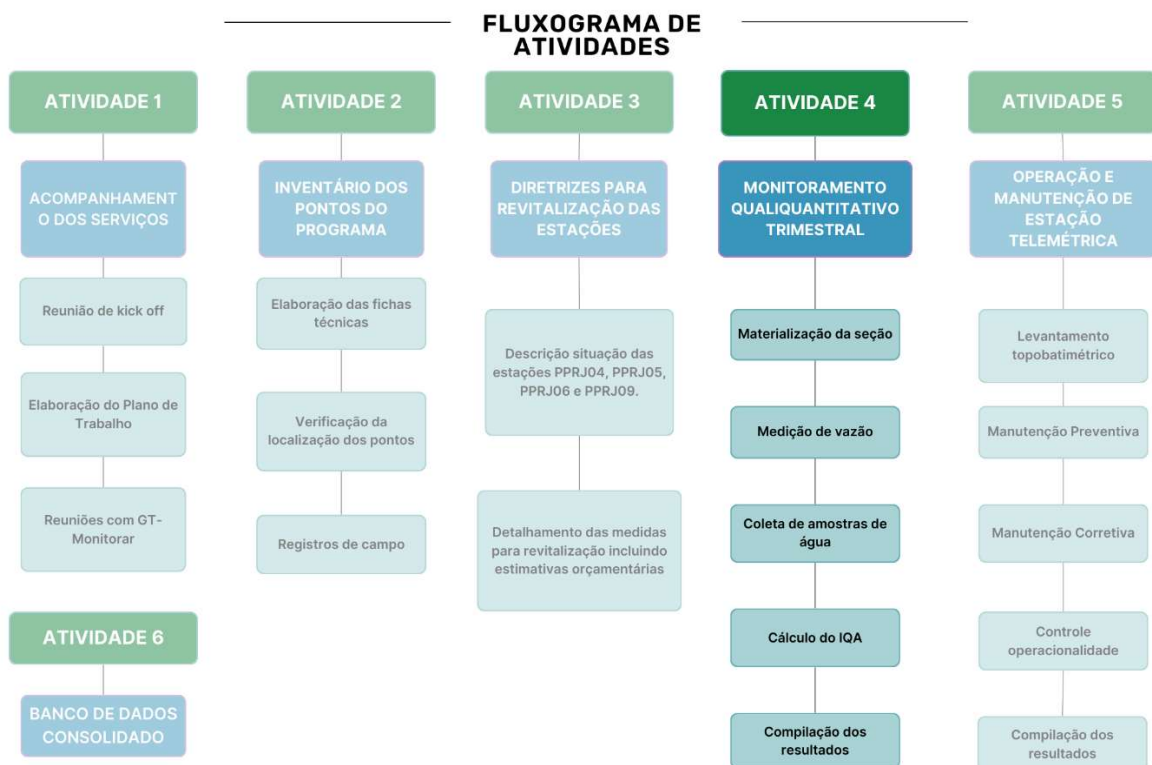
FLUXOGRAMA DE ATIVIDADES

ATIVIDADE 1

ACOMPANHAMENT O DOS SERVIÇOS

Reunião de kick off

Elaboração do Plano de Trabalho

Reuniões com GT-Monitorar

ATIVIDADE 6

BANCO DE DADOS CONSOLIDADO

ATIVIDADE 2

INVENTÁRIO DOS PONTOS DO PROGRAMA

Elaboração das fichas técnicas

Verificação da localização dos pontos

Registros de campo

ATIVIDADE 3

DIRETRIZES PARA REVITALIZAÇÃO DAS ESTAÇÕES

Descrição situação das estações PPRJ04, PPRJ05, PPRJ06 e PPRJ09.

Detalhamento das medidas para revitalização incluindo estimativas orçamentárias

ATIVIDADE 4

MONITORAMENTO QUALIQUANTITATIVO TRIMESTRAL

Materialização da seção

Medição de vazão

Coleta de amostras de água

Cálculo do IQA

Compilação dos resultados

ATIVIDADE 5

OPERAÇÃO E MANUTENÇÃO DE ESTAÇÃO TELEMÉTRICA

Levantamento topobatimétrico

Manutenção Preventiva

Manutenção Corretiva

Controle operacionalidade

Compilação dos resultados